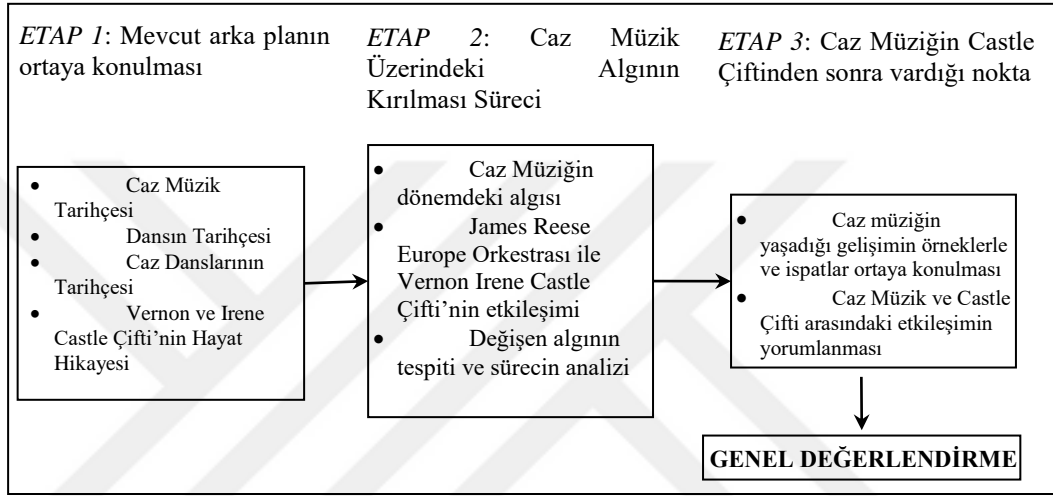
ETAP 1: Mevcut arka planın ortaya konulması

ETAP 2: Caz Müzik Üzerindeki Algının Kırılması Süreci

ETAP 3: Caz Müziğin Castle Çiftinden sonra vardığı nokta

- Caz Müzik Tarihçesi
- Dansın Tarihçesi
- Caz Danslarının Tarihçesi
- Vernon ve Irene Castle Çifti'nin Hayat Hikayesi

- Caz Müziğin dönemdeki algısı
- James Reese Europe Orkestrası ile Vernon Irene Castle Çifti'nin etkileşimi
- Değişen algının tespiti ve sürecin analizi

- Caz müziğin yaşadığı gelişimin örneklerle ve ispatlar ortaya konulması
- Caz Müzik ve Castle Çifti arasındaki etkileşimin yorumlanması

GENEL DEĞERLENDİRME